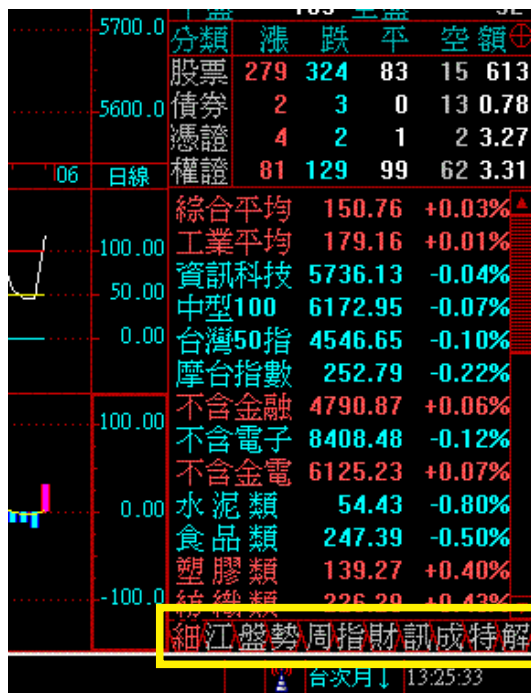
5700.0
5600.0
06 日線
100.00
50.00
0.00
100.00
0.00
-100.0

| 分類 | 漲 | 跌 | 平 | 空 | 額 |
|---|---|---|---|---|---|
| 股票 | 279 | 324 | 83 | 15 | 613 |
| 債券 | 2 | 3 | 0 | 13 | 0.78 |
| 憑證 | 4 | 2 | 1 | 2 | 3.27 |
| 權證 | 81 | 129 | 99 | 62 | 3.31 |

| | | |
|---|---|---|
| 綜合平均 | 150.76 | +0.03% |
| 工業平均 | 179.16 | +0.01% |
| 資訊科技 | 5736.13 | -0.04% |
| 中型100 | 6172.95 | -0.07% |
| 台灣50指 | 4546.65 | -0.10% |
| 摩台指數 | 252.79 | -0.22% |
| 不含金融 | 4790.87 | +0.06% |
| 不含電子 | 8408.48 | -0.12% |
| 不含金電 | 6125.23 | +0.07% |
| 水泥類 | 54.43 | -0.80% |
| 食品類 | 247.39 | -0.50% |
| 塑膠類 | 139.27 | +0.40% |
| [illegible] | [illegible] | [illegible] |

細 江 盤勢 周 指 財 訊 成 特 解

台次月↓ 13:25:33